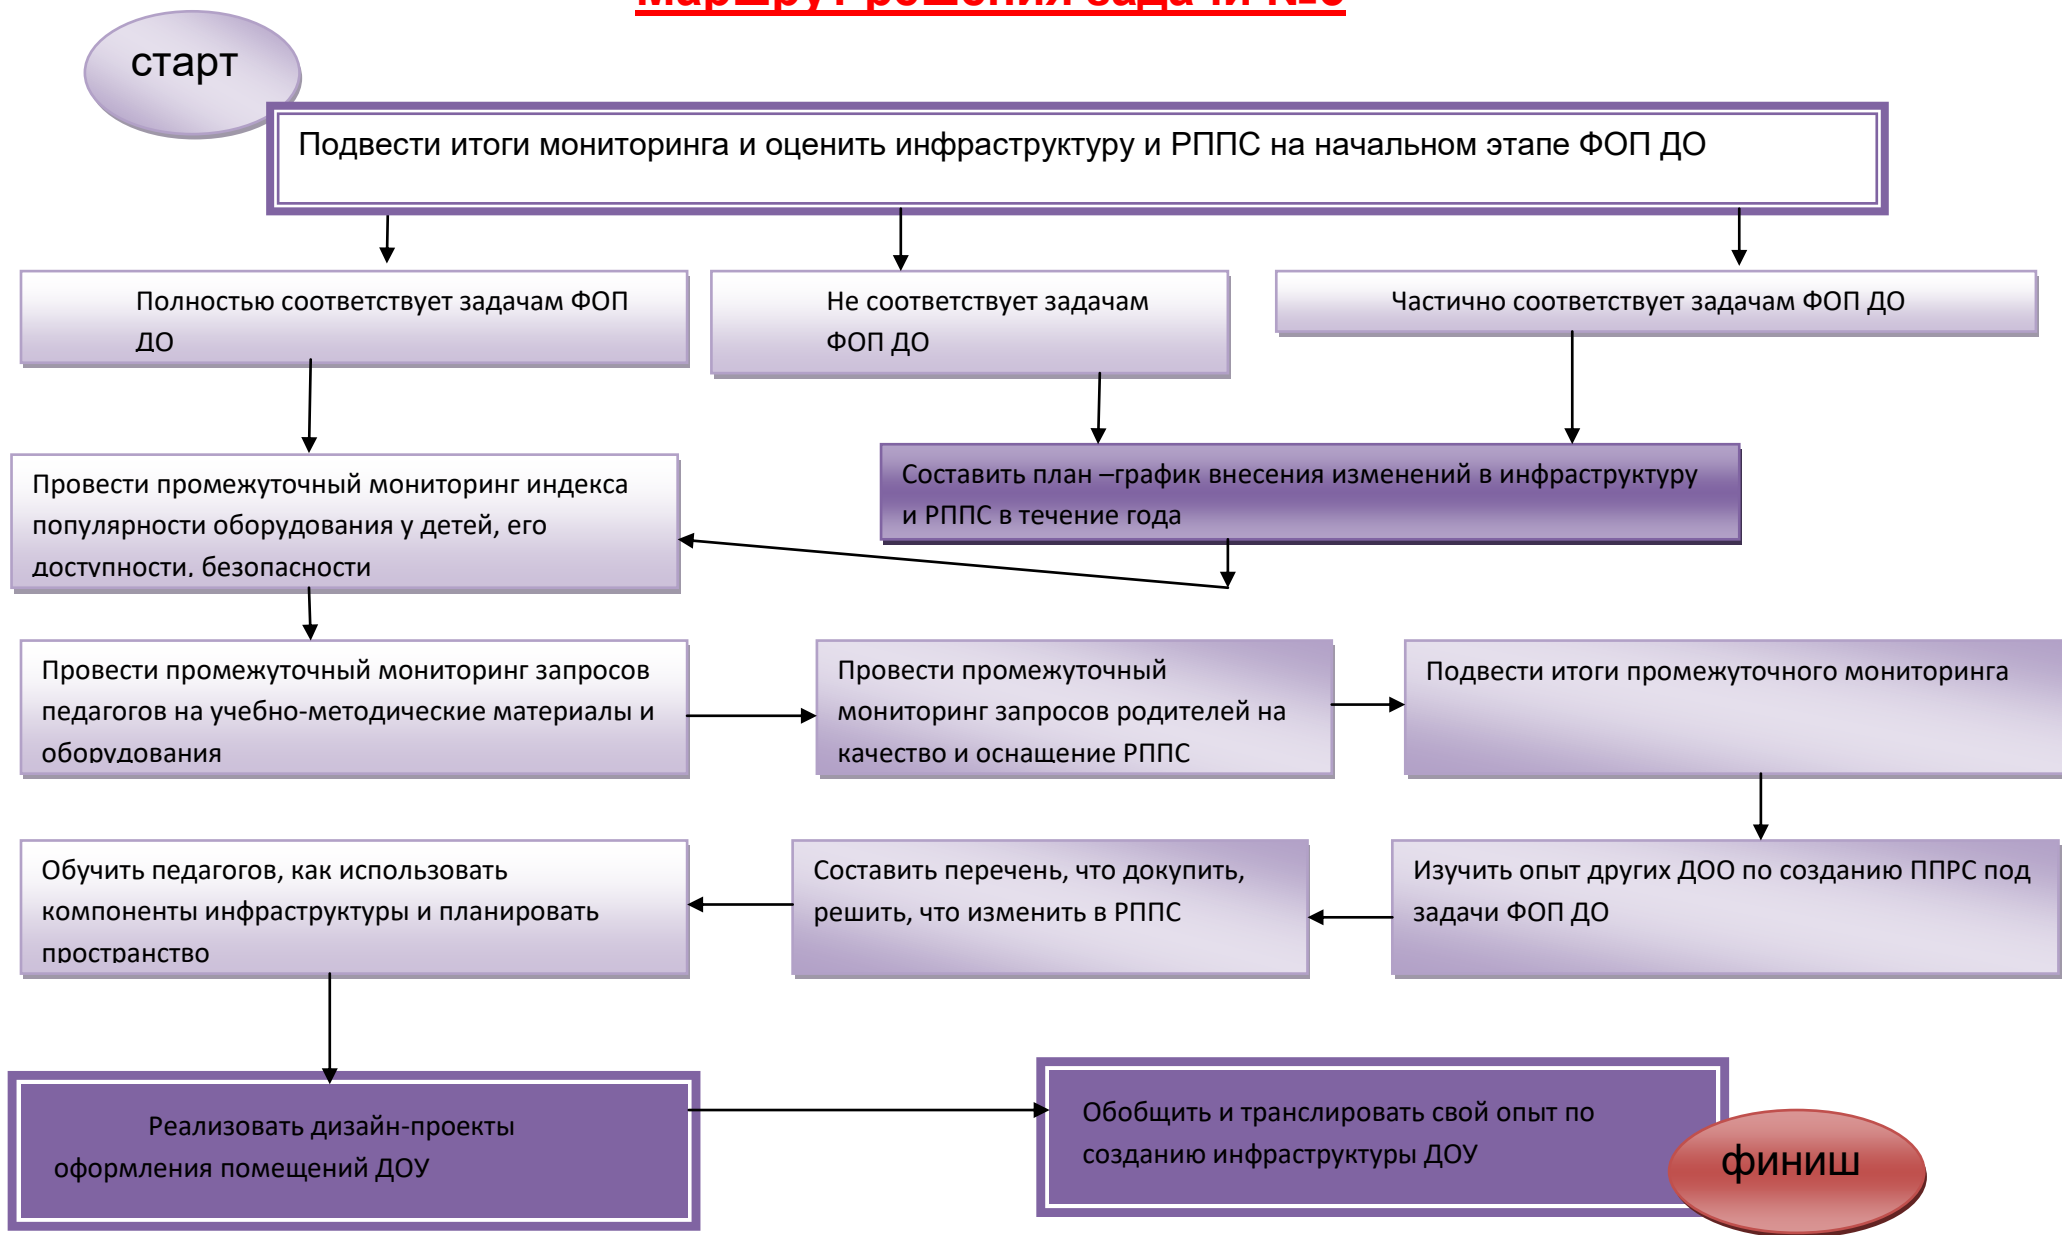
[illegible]

старт

Подвести итоги мониторинга и оценить инфраструктуру и РППС на начальном этапе ФОП ДО

Полностью соответствует задачам ФОП ДО

Не соответствует задачам ФОП ДО

Частично соответствует задачам ФОП ДО

Провести промежуточный мониторинг индекса популярности оборудования у детей, его доступности, безопасности

Составить план –график внесения изменений в инфраструктуру и РППС в течение года

Провести промежуточный мониторинг запросов педагогов на учебно-методические материалы и оборудования

Провести промежуточный мониторинг запросов родителей на качество и оснащение РППС

Подвести итоги промежуточного мониторинга

Обучить педагогов, как использовать компоненты инфраструктуры и планировать пространство

Составить перечень, что докупить, решить, что изменить в РППС

Изучить опыт других ДОО по созданию ППРС под задачи ФОП ДО

Реализовать дизайн-проекты оформления помещений ДОУ

Обобщить и транслировать свой опыт по созданию инфраструктуры ДОУ

финиш